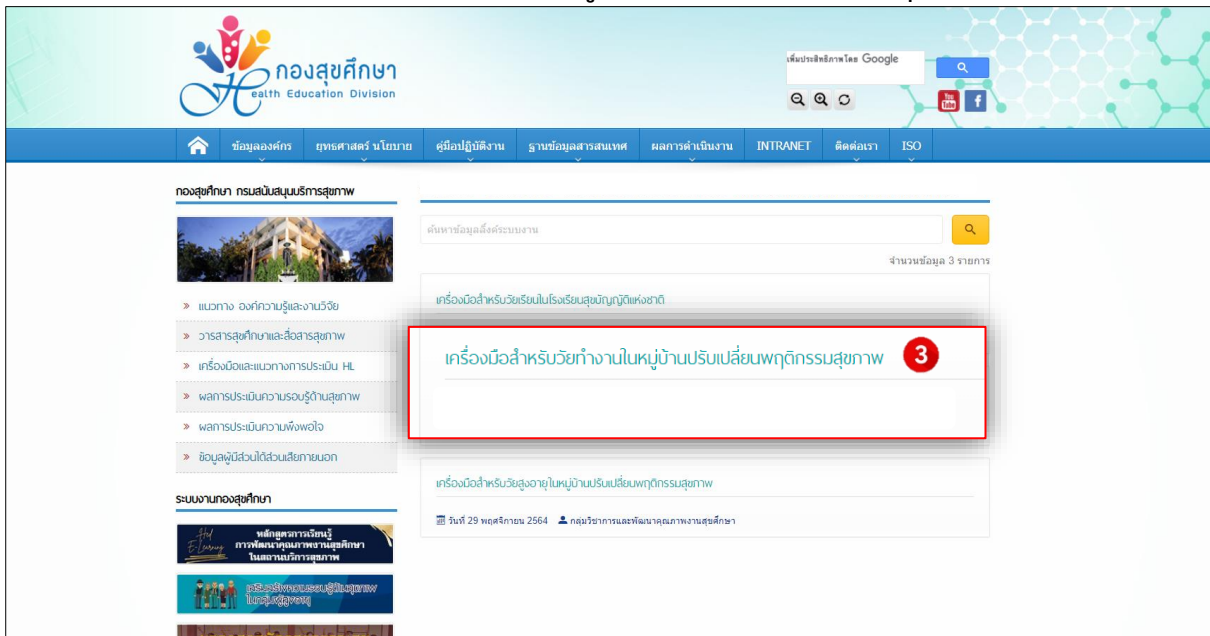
กองสุขศึกษา
Health Education Division

เพิ่มประสิทธิภาพโดย Google

ข้อมูลองค์กร ยุทธศาสตร์ นโยบาย คู่มือปฏิบัติงาน ฐานข้อมูลสารสนเทศ ผลการดำเนินงาน INTRANET ติดต่อเรา ISO

กองสุขศึกษา กรมสนับสนุนบริการสุขภาพ

» แนวทาง องค์ความรู้และงานวิจัย
» วารสารสุขศึกษาและสื่อสารสุขภาพ
» เครื่องมือและแนวทางการประเมิน HL
» ผลการประเมินความรอบรู้ด้านสุขภาพ
» ผลการประเมินความพึงพอใจ
» ข้อมูลผู้มีส่วนได้ส่วนเสียภายนอก

ระบบงานกองสุขศึกษา

หลักสูตรการเรียนรู้ การพัฒนาคุณภาพงานสุขศึกษา ในสถานบริการสุขภาพ

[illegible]

ค้นหาข้อมูลสิ่งตีพิมพ์

จำนวนข้อมูล 3 รายการ

เครื่องมือสำหรับวัยเรียนในโรงเรียนสุขบัญญัติแห่งชาติ

เครื่องมือสำหรับวัยทำงานในหมู่บ้านปรับเปลี่ยนพฤติกรรมสุขภาพ 3

เครื่องมือสำหรับวัยสูงอายุในหมู่บ้านปรับเปลี่ยนพฤติกรรมสุขภาพ

วันที่ 29 พฤศจิกายน 2564 กลุ่มวิชาการและพัฒนาคุณภาพงานสุขศึกษา